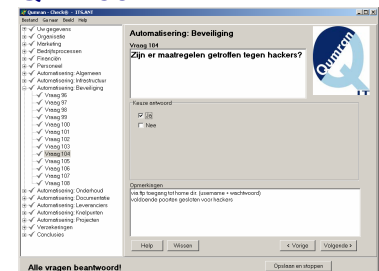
Qumran - Checkrijt - 378.ANT
Bestand Ga naar Beeld Help

Uitgegevens
Organisatie
Marketing
Bedrijfsprocessen
Financiën
Personeel
Automatisering: Algemeen
Automatisering: Infrastructuur
Automatisering: Beveiliging
Vraag 96
Vraag 97
Vraag 98
Vraag 99
Vraag 100
Vraag 101
Vraag 102
Vraag 103
Vraag 104
Vraag 105
Vraag 106
Vraag 107
Vraag 108
Automatisering: Onderhoud
Automatisering: Documentatie
Automatisering: Leveranciers
Automatisering: Eindpunten
Automatisering: Projecten
Verzekeringen
Conclusies

Automatisering: Beveiliging
Vraag 104
Zijn er maatregelen getroffen tegen hackers?

Keuze antwoord
Ja
Nee

Opmerkingen
via ftp toegang tot home dir. (username + wachtwoord)
voldoende poorten gesloten voor hackers

Help
Wissen
< Vorige
Volgende >

Alle vragen beantwoord!
Opslaan en stoppen